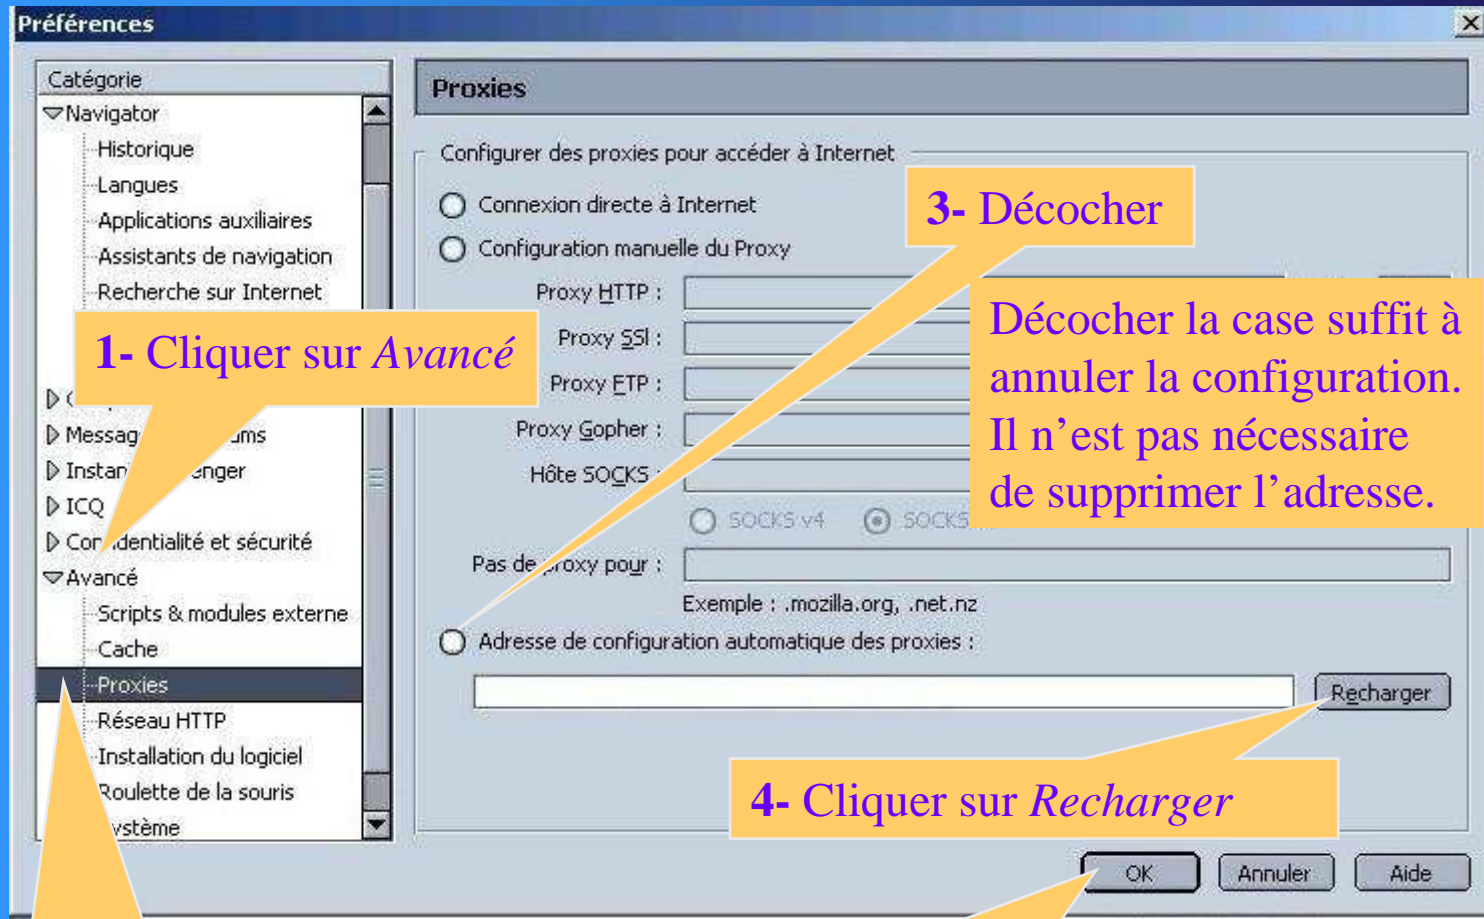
Préférences

Catégorie
Navigator
Historique
Langues
Applications auxiliaires
Assistants de navigation
Recherche sur Internet
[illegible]
Messag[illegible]ums
Instan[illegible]enger
ICQ
Con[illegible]dentialité et sécurité
Avancé
Scripts & modules externe
Cache
Proxies
Réseau HTTP
Installation du logiciel
Roulette de la souris
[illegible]ystème

1- Cliquer sur *Avancé*

Proxies

Configurer des proxies pour accéder à Internet
Connexion directe à Internet
Configuration manuelle du Proxy
Proxy HTTP :
Proxy SSl :
Proxy FTP :
Proxy Gopher :
Hôte SOCKS :
SOCKS v4
SOCKS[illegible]
Pas de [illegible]roxy pour :
Exemple : .mozilla.org, .net.nz
Adresse de configuration automatique des proxies :
Recharger

3- Décocher

Décocher la case suffit à annuler la configuration. Il n'est pas nécessaire de supprimer l'adresse.

4- Cliquer sur *Recharger*

OK
Annuler
Aide